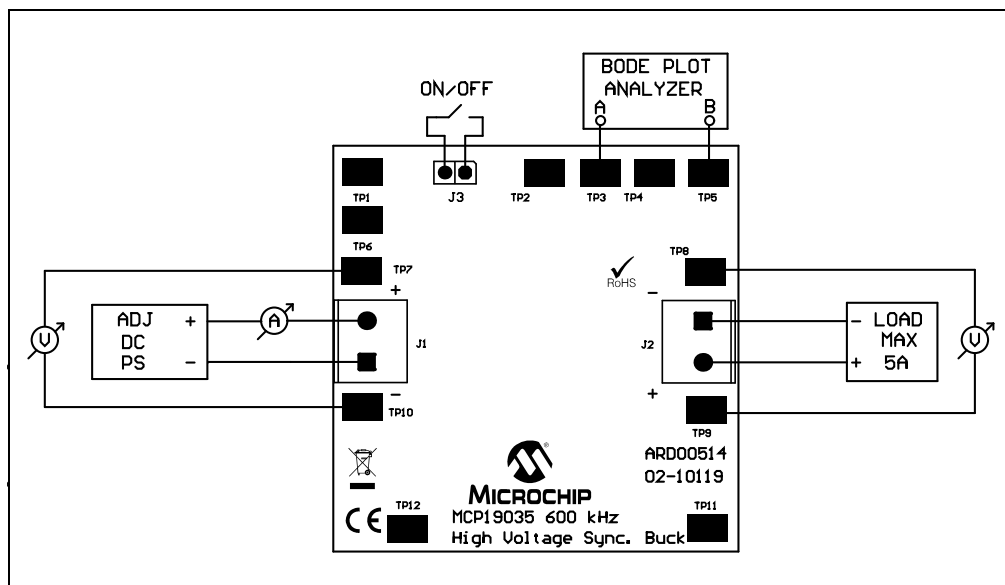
BODE PLOT
ANALYZER
A
B

ON/OFF

TP1
J3
TP2
TP3
TP4
TP5

TP6

TP7
+

TP8
RoHS
−

V
ADJ
DC
PS
+
−
A
J1

J2
−
+
LOAD
MAX
5A
V

−
TP10

+
TP9

ARD00514
02-10119

MICROCHIP
TP12
CE
MCP19035 600 kHz
High Voltage Sync. Buck
TP11